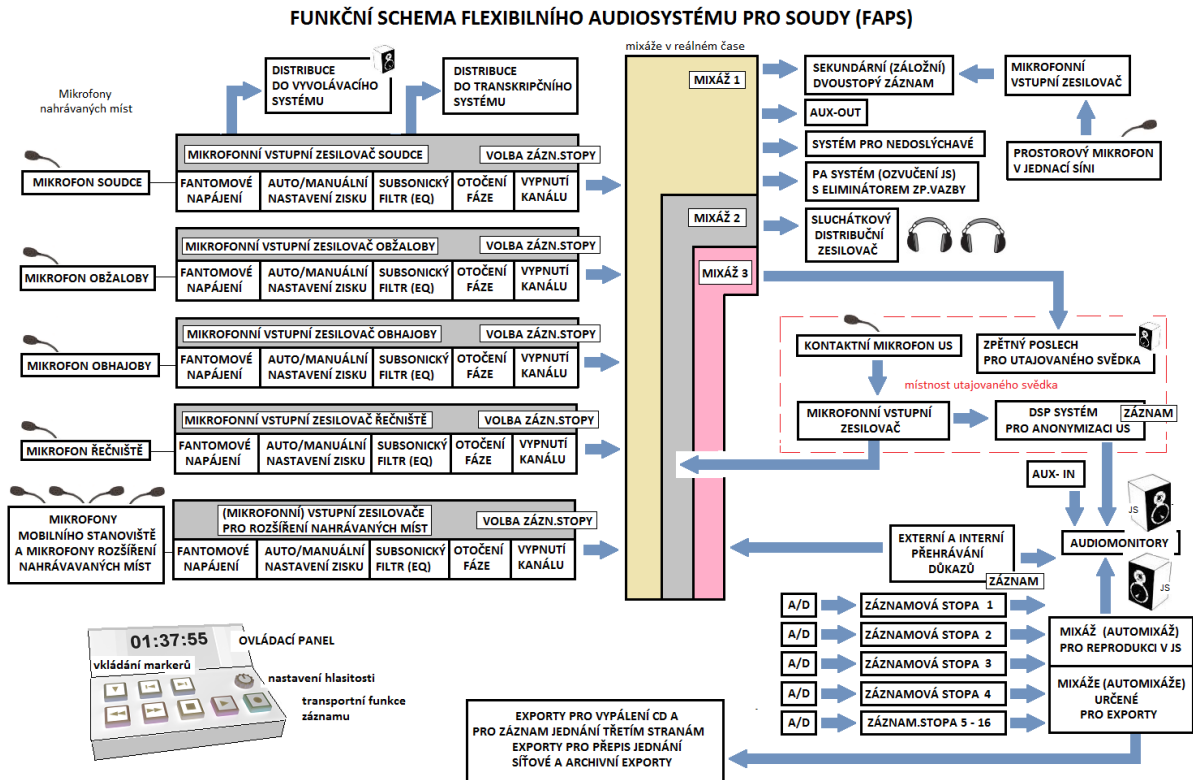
FUNKČNÍ SCHEMA FLEXIBILNÍHO AUDIOSYSTÉMU PRO SOUDY (FAPS)

Mikrofony nahrávaných míst

DISTRIBUCE DO VYVOLÁVACÍHO SYSTÉMU

DISTRIBUCE DO TRANSKRIPČNÍHO SYSTÉMU

mixáže v reálném čase

MIXÁŽ 1

MIXÁŽ 2

MIXÁŽ 3

SEKUNDÁRNÍ (ZÁLOŽNÍ) DVOUSTOPÝ ZÁZNAM

AUX-OUT

SYSTÉM PRO NEDOSLÝCHAVÉ

PA SYSTÉM (OZVUČENÍ JS) S ELIMINÁTOREM ZP.VAZBY

SLUCHÁTKOVÝ DISTRIBUČNÍ ZESILOVAČ

MIKROFONNÍ VSTUPNÍ ZESILOVAČ

PROSTOROVÝ MIKROFON V JEDNACÍ SÍNI

MIKROFON SOUDCE

MIKROFONNÍ VSTUPNÍ ZESILOVAČ SOUDCE | VOLBA ZÁZN.STOPY
FANTOMOVÉ NAPÁJENÍ | AUTO/MANUÁLNÍ NASTAVENÍ ZISKU | SUBSONICKÝ FILTR (EQ) | OTOČENÍ FÁZE | VYPNUTÍ KANÁLU

MIKROFON OBŽALOBY

MIKROFONNÍ VSTUPNÍ ZESILOVAČ OBŽALOBY | VOLBA ZÁZN.STOPY
FANTOMOVÉ NAPÁJENÍ | AUTO/MANUÁLNÍ NASTAVENÍ ZISKU | SUBSONICKÝ FILTR (EQ) | OTOČENÍ FÁZE | VYPNUTÍ KANÁLU

MIKROFON OBHAJOBY

MIKROFONNÍ VSTUPNÍ ZESILOVAČ OBHAJOBY | VOLBA ZÁZN.STOPY
FANTOMOVÉ NAPÁJENÍ | AUTO/MANUÁLNÍ NASTAVENÍ ZISKU | SUBSONICKÝ FILTR (EQ) | OTOČENÍ FÁZE | VYPNUTÍ KANÁLU

MIKROFON ŘEČNIŠTĚ

MIKROFONNÍ VSTUPNÍ ZESILOVAČ ŘEČNIŠTĚ | VOLBA ZÁZN.STOPY
FANTOMOVÉ NAPÁJENÍ | AUTO/MANUÁLNÍ NASTAVENÍ ZISKU | SUBSONICKÝ FILTR (EQ) | OTOČENÍ FÁZE | VYPNUTÍ KANÁLU

MIKROFONY MOBILNÍHO STANOVIŠTĚ A MIKROFONY ROZŠÍŘENÍ NAHRÁVAVANÝCH MÍST

(MIKROFONNÍ) VSTUPNÍ ZESILOVAČE PRO ROZŠÍŘENÍ NAHRÁVANÝCH MÍST | VOLBA ZÁZN.STOPY
FANTOMOVÉ NAPÁJENÍ | AUTO/MANUÁLNÍ NASTAVENÍ ZISKU | SUBSONICKÝ FILTR (EQ) | OTOČENÍ FÁZE | VYPNUTÍ KANÁLU

KONTAKTNÍ MIKROFON US

ZPĚTNÝ POSLECH PRO UTAJOVANÉHO SVĚDKA

místnost utajovaného svědka

MIKROFONNÍ VSTUPNÍ ZESILOVAČ

DSP SYSTÉM PRO ANONYMIZACI US

ZÁZNAM

AUX- IN

JS

AUDIOMONITORY

JS

EXTERNÍ A INTERNÍ PŘEHRÁVÁNÍ DŮKAZŮ

ZÁZNAM

A/D | ZÁZNAMOVÁ STOPA 1
A/D | ZÁZNAMOVÁ STOPA 2
A/D | ZÁZNAMOVÁ STOPA 3
A/D | ZÁZNAMOVÁ STOPA 4
A/D | ZÁZNAM.STOPA 5 - 16

MIXÁŽ (AUTOMIXÁŽ) PRO REPRODUKCI V JS

MIXÁŽE (AUTOMIXÁŽE) URČENÉ PRO EXPORTY

01:37:55

OVLÁDACÍ PANEL

vkládání markerů

nastavení hlasitosti

transportní funkce záznamu

EXPORTY PRO VYPÁLENÍ CD A PRO ZÁZNAM JEDNÁNÍ TŘETÍM STRANÁM EXPORTY PRO PŘEPIS JEDNÁNÍ SÍŤOVÉ A ARCHIVNÍ EXPORTY